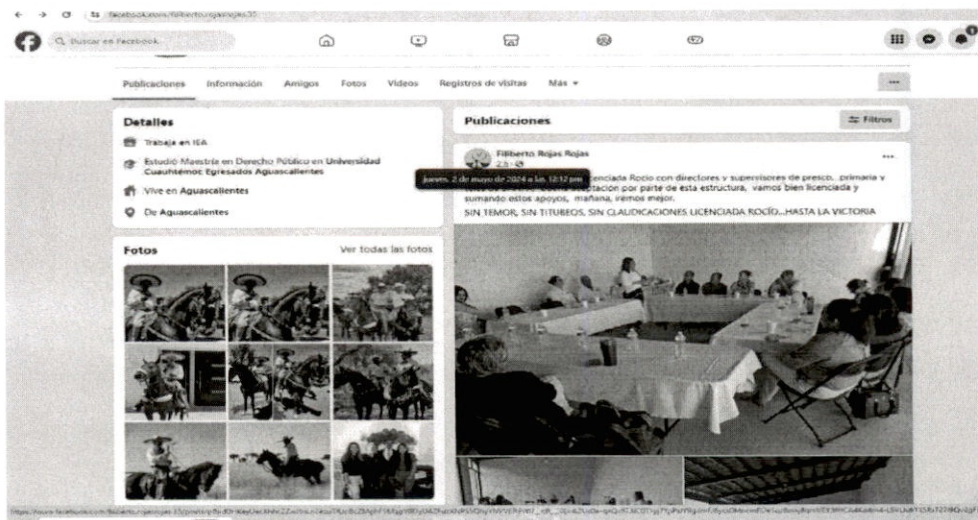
facebook.com/filiberto.rojasrojas.35

Buscar en Facebook

Publicaciones Información Amigos Fotos Videos Registros de visitas Más ▾

...

Detalles

Trabaja en IEA

Estudió Maestría en Derecho Público en Universidad Cuauhtémoc Egresados Aguascalientes

Vive en Aguascalientes

De Aguascalientes

Fotos

Ver todas las fotos

Publicaciones

Filtros

Filiberto Rojas Rojas

2 d ·

jueves, 2 de mayo de 2024 a las 12:12 pm

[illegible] Licenciada Rocío con directores y supervisores de presco...primaria y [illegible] aceptación por parte de esta estructura, vamos bien licenciada y sumando estos apoyos, mañana, vemos mejor.

SIN TEMOR, SIN TITUBEOS, SIN CLAUDICACIONES LICENCIADA ROCÍO...HASTA LA VICTORIA

...

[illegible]